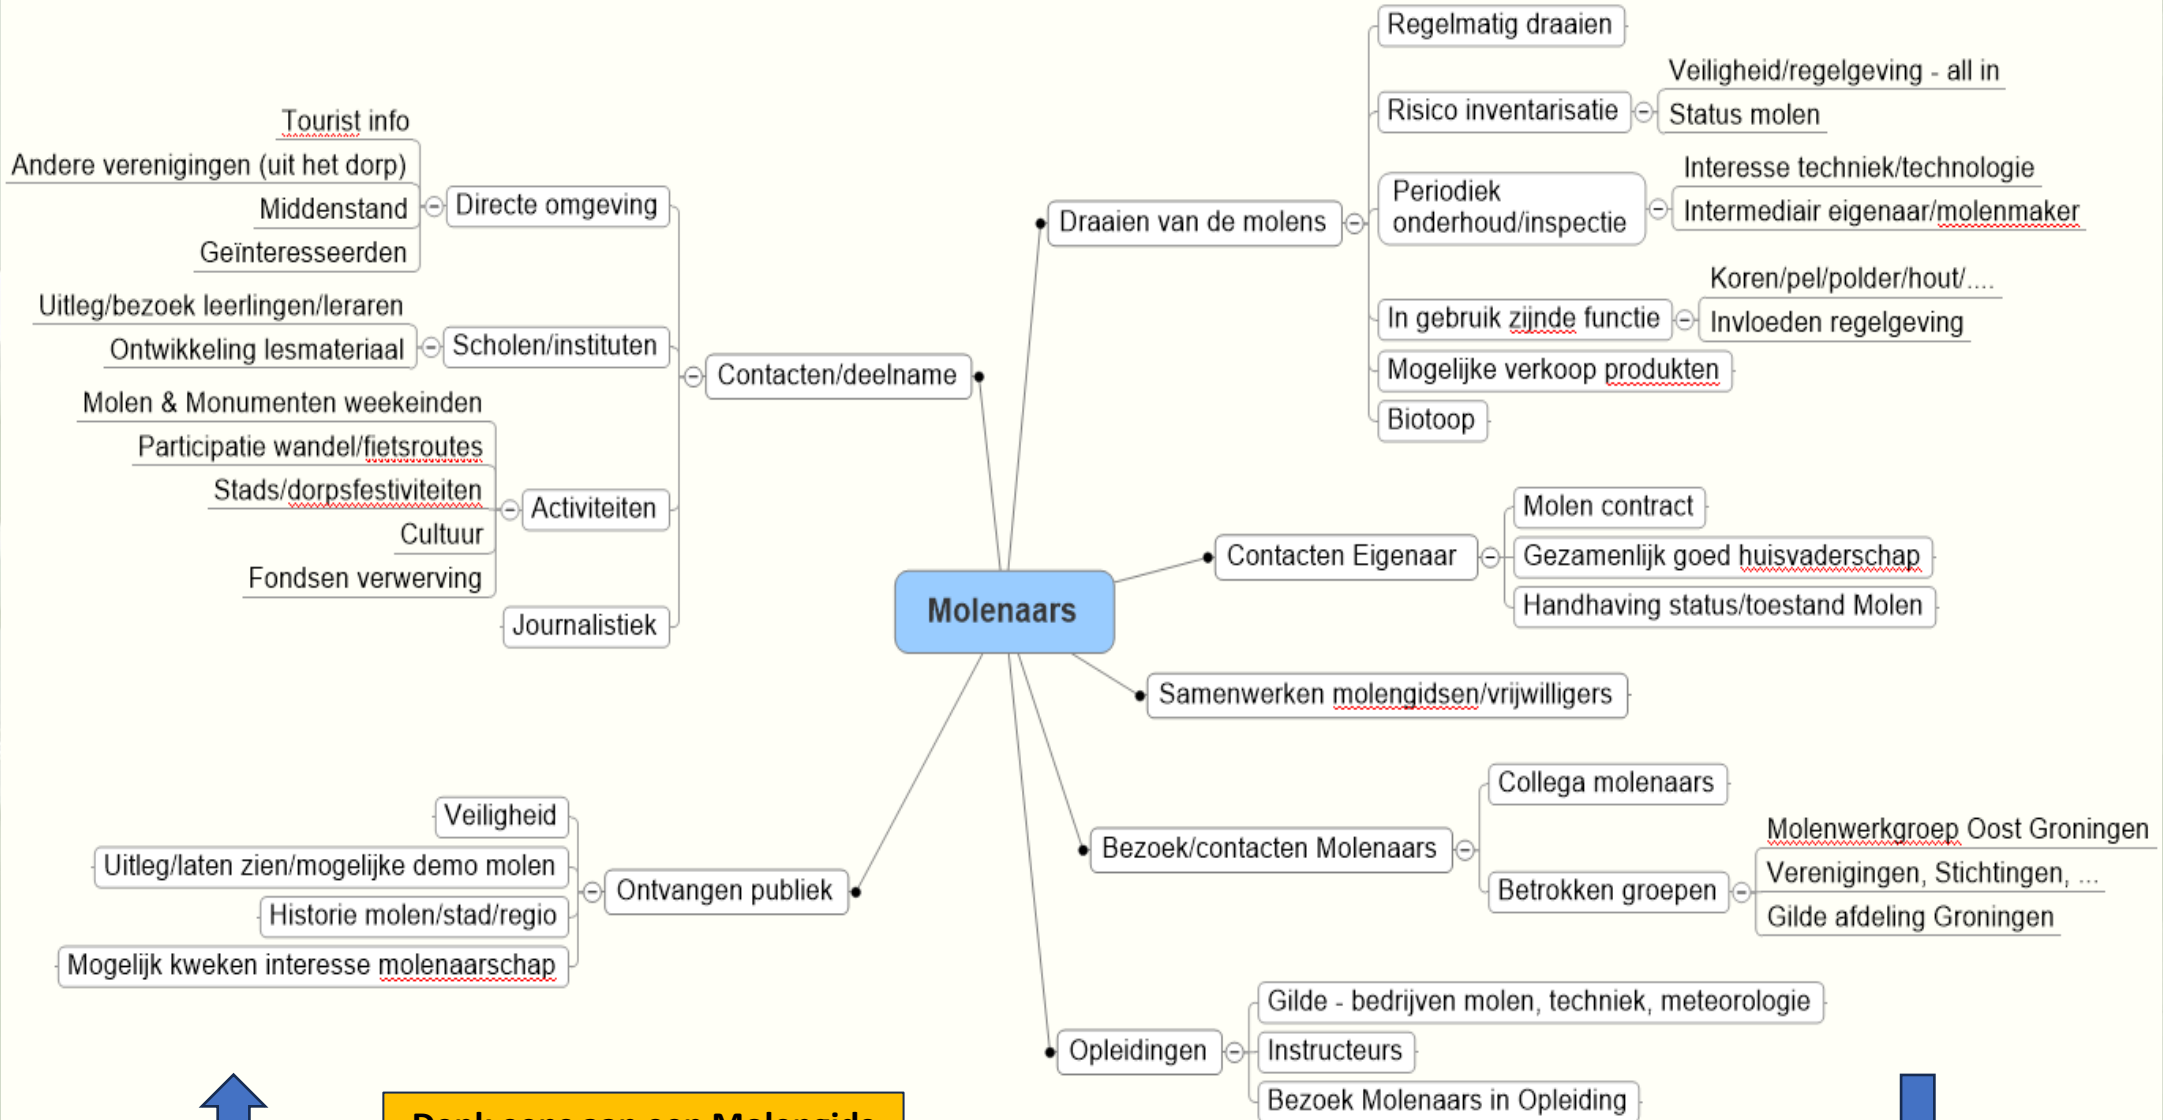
Molenaars

Draaien van de molens
Regelmatig draaien
Risico inventarisatie
Veiligheid/regelgeving - all in
Status molen
Periodiek onderhoud/inspectie
Interesse techniek/technologie
Intermediair eigenaar/molenmaker
In gebruik zijnde functie
Koren/pel/polder/hout/....
Invloeden regelgeving
Mogelijke verkoop produkten
Biotoop

Contacten Eigenaar
Molen contract
Gezamenlijk goed huisvaderschap
Handhaving status/toestand Molen

Samenwerken molengidsen/vrijwilligers

Bezoek/contacten Molenaars
Collega molenaars
Betrokken groepen
Molenwerkgroep Oost Groningen
Verenigingen, Stichtingen, ...
Gilde afdeling Groningen

Opleidingen
Gilde - bedrijven molen, techniek, meteorologie
Instructeurs
Bezoek Molenaars in Opleiding

Contacten/deelname
Directe omgeving
Tourist info
Andere verenigingen (uit het dorp)
Middenstand
Geïnteresseerden
Scholen/instituten
Uitleg/bezoek leerlingen/leraren
Ontwikkeling lesmateriaal
Activiteiten
Molen & Monumenten weekeinden
Participatie wandel/fietsroutes
Stads/dorpsfestiviteiten
Cultuur
Fondsen verwerving
Journalistiek

Ontvangen publiek
Veiligheid
Uitleg/laten zien/mogelijke demo molen
Historie molen/stad/regio
Mogelijk kweken interesse molenaarschap

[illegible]